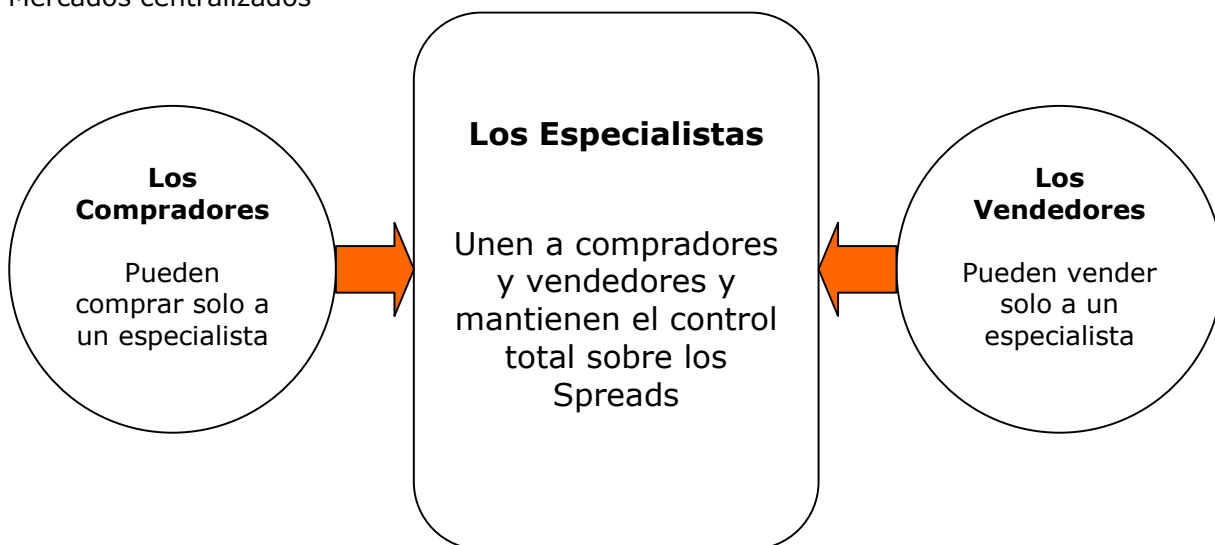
Mercados centralizados

Los Compradores

Pueden comprar solo a un especialista

Los Especialistas

Unen a compradores y vendedores y mantienen el control total sobre los Spreads

Los Vendedores

Pueden vender solo a un especialista